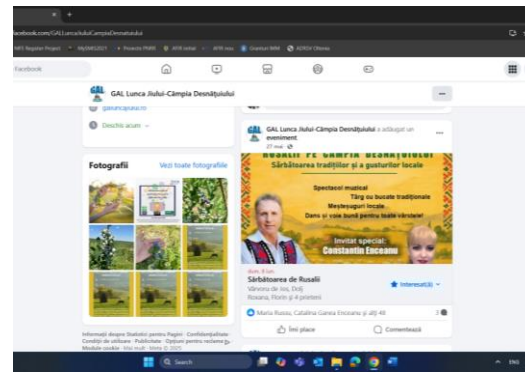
facebook.com/GALLuncaJiuluiCampiaDesnatuiului

MFI Register Project · MySMIS2021 · Proiecte PNRR · AFIR initial · AFIR nou · Granturi IMM · ADRSV Oltenia

Facebook

GAL Lunca Jiului-Câmpia Desnățuiului

galluncajiului.ro

Deschis acum

Fotografii

Vezi toate fotografiile

Informații despre Statistici pentru Pagini · Confidențialitate · Condiții de utilizare · Publicitate · Opțiuni pentru reclame · Module cookie · Mai mult · Meta © 2025

GAL Lunca Jiului-Câmpia Desnățuiului a adăugat un eveniment.

27 mai

RUSALII PE CÂMPIA DESNĂȚUIULUI

Sărbătoarea tradițiilor și a gusturilor locale

Spectacol muzical

Târg cu bucate tradiționale

Meșteșuguri locale

Dans și voie bună pentru toate vârstele!

Invitat special: Constantin Enceanu

DUM. 8 IUN.

Sărbătoarea de Rusalii

Vârvoru de Jos, Dolj

Roxana, Florin și 4 prieteni

Interesat(ă)

Maria Russu, Catalina Ganea Enceanu și alți 48

3

Îmi place

Comentează

Q Search

ENG